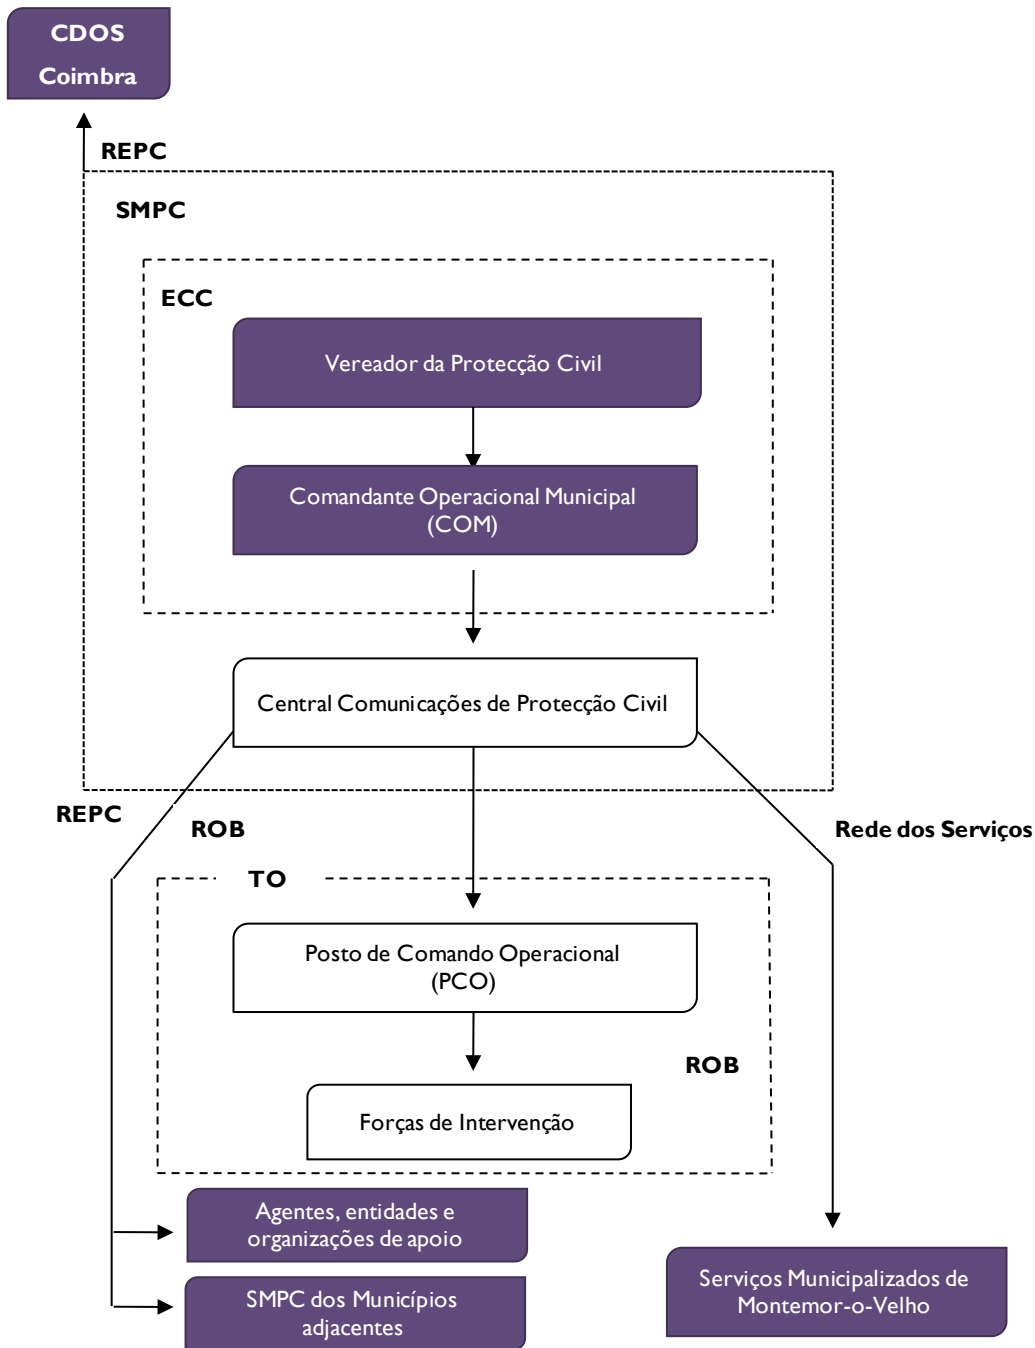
CDOS
Coimbra

REPC

SMPC

ECC

Vereador da Protecção Civil

Comandante Operacional Municipal (COM)

Central Comunicações de Protecção Civil

REPC

ROB

Rede dos Serviços

TO

Posto de Comando Operacional (PCO)

ROB

Forças de Intervenção

Agentes, entidades e organizações de apoio

SMPC dos Municípios adjacentes

Serviços Municipalizados de Montemor-o-Velho